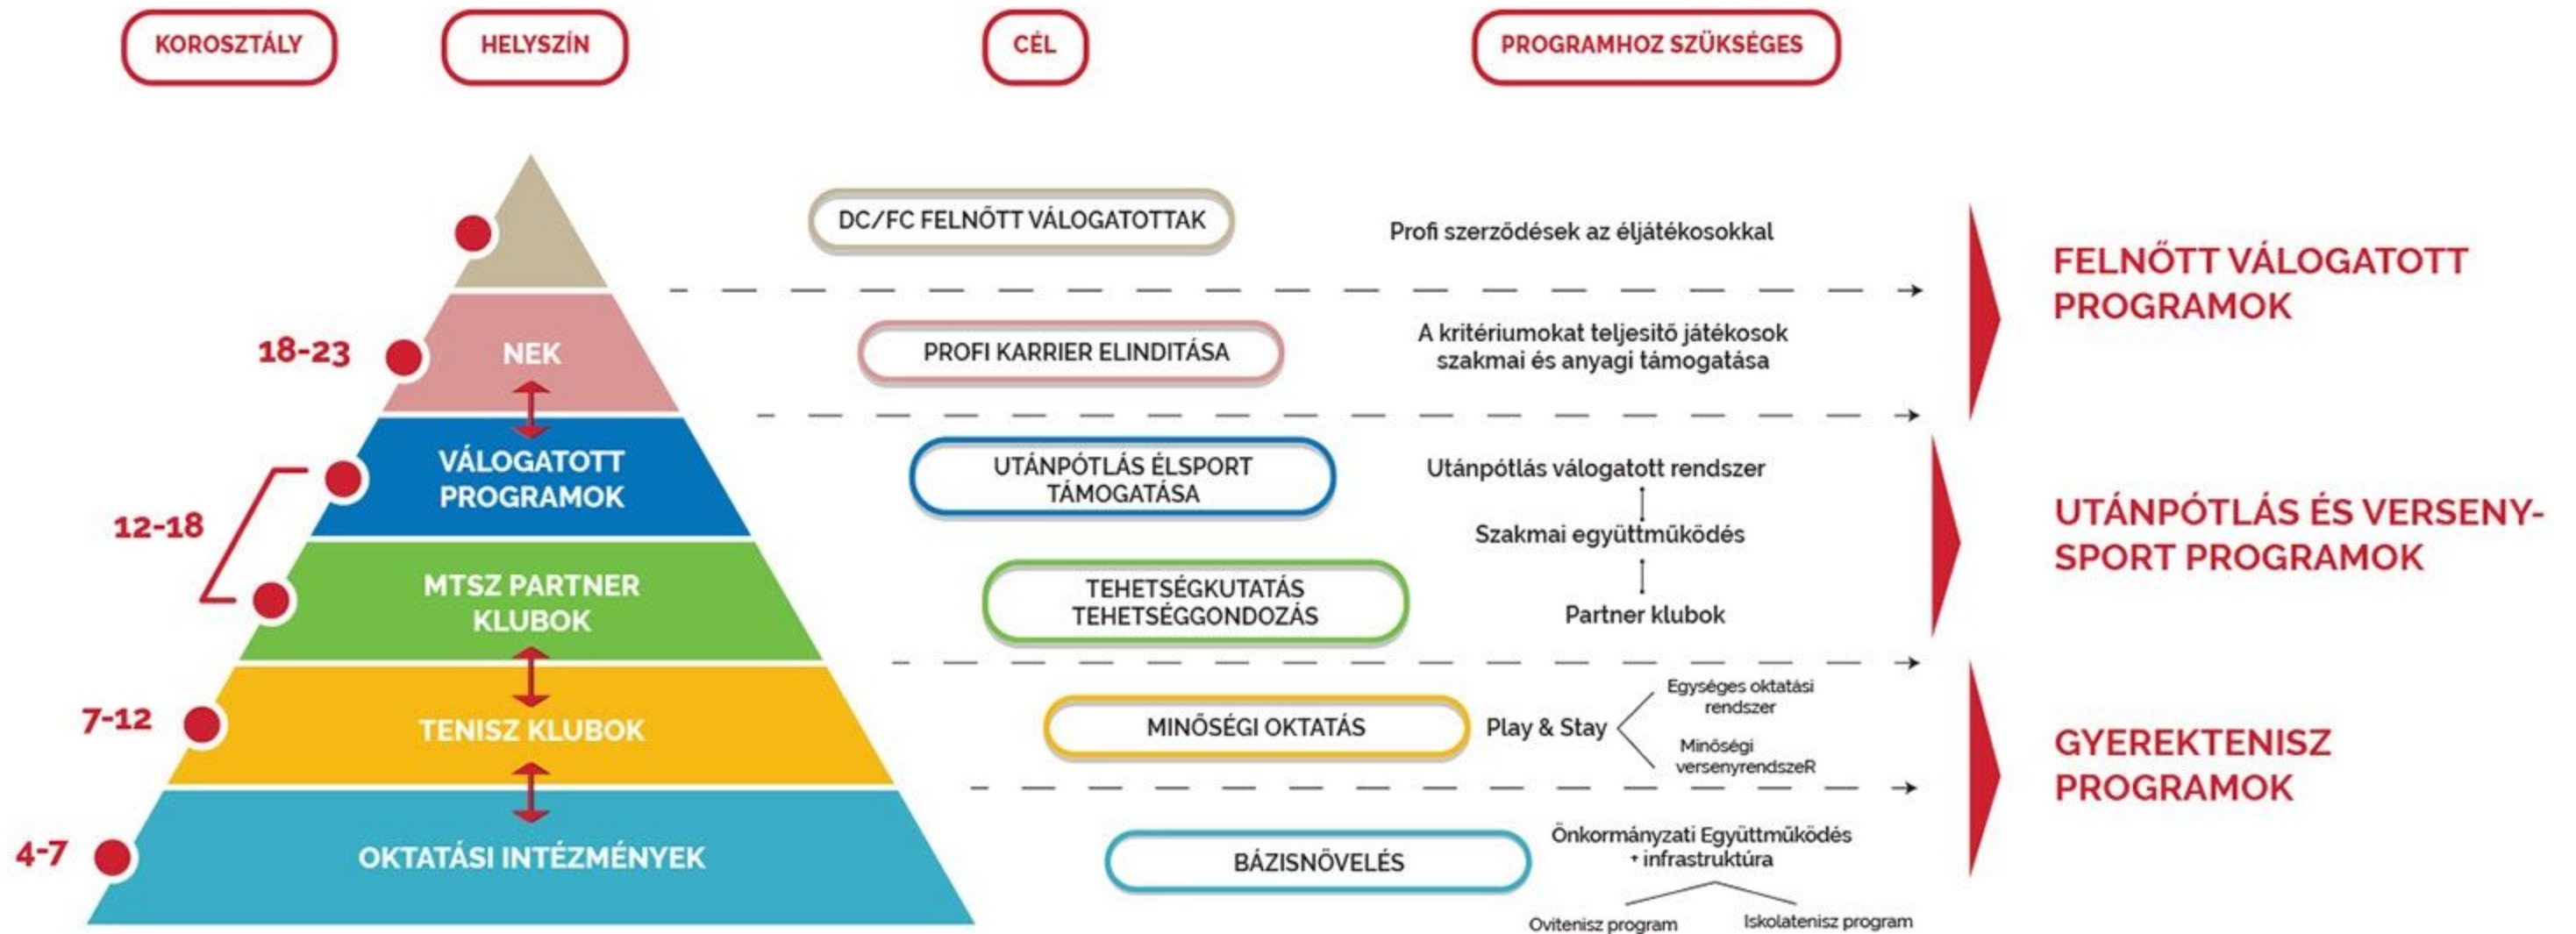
KOROSZTÁLY

HELYSZÍN

CÉL

PROGRAMHOZ SZÜKSÉGES

DC/FC FELNŐTT VÁLOGATOTTAK

Profi szerződések az éljátékosokkal

FELNŐTT VÁLOGATOTT PROGRAMOK

18-23

NEK

PROFI KARRIER ELINDITÁSA

A kritériumokat teljesitő játékosok szakmai és anyagi támogatása

12-18

VÁLOGATOTT PROGRAMOK

UTÁNPÓTLÁS ÉLSPORT TÁMOGATÁSA

Utánpótlás válogatott rendszer

Szakmai együttműködés

Partner klubok

UTÁNPÓTLÁS ÉS VERSENY-SPORT PROGRAMOK

MTSZ PARTNER KLUBOK

TEHETSÉGKUTATÁS TEHETSÉGGONDOZÁS

7-12

TENISZ KLUBOK

MINŐSÉGI OKTATÁS

Play & Stay

Egységes oktatási rendszer

Minőségi versenyrendszeR

GYEREKTENISZ PROGRAMOK

4-7

OKTATÁSI INTÉZMÉNYEK

BÁZISNÖVELÉS

Önkormányzati Együttműködés + infrastruktúra

Ovitenisz program

Iskolatenisz program